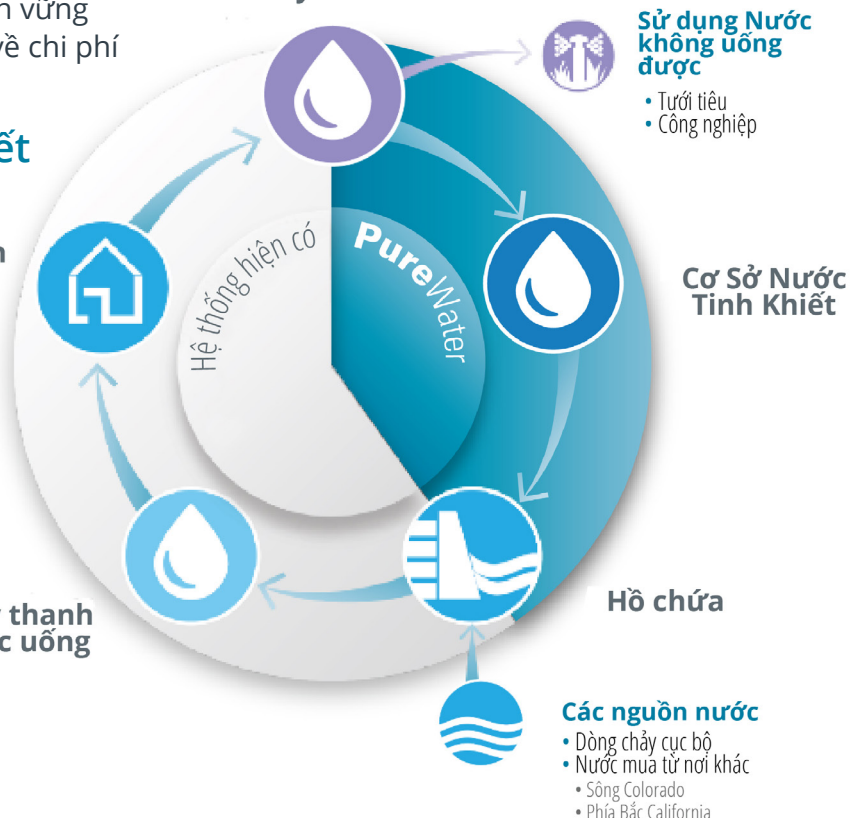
n vững
về chi phí

ết

Sử dụng Nước không uống được
• Tưới tiêu
• Công nghiệp

Hệ thống hiện có

PureWater

Cơ Sở Nước Tinh Khiết

Hồ chứa

thanh
c uống

Các nguồn nước
• Dòng chảy cục bộ
• Nước mua từ nơi khác
• Sông Colorado
• Phía Bắc California